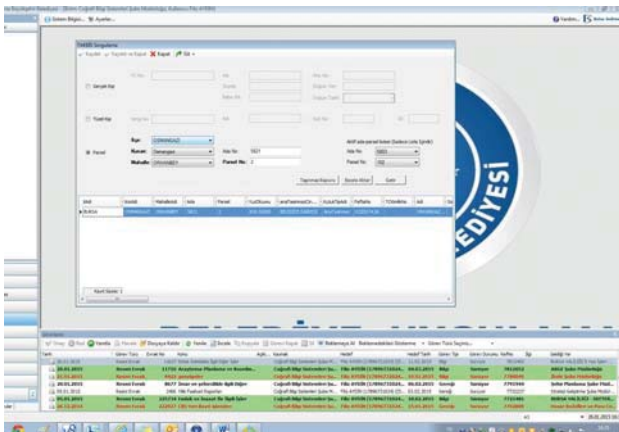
Sistem Bilgisi... Ayarlar...

Yardım

Tahdit Sorgulama

Kaydet Kaydet ve Kapat Kapat Sil

Gerçek Kişi

Tüzel Kişi

Parsel

İlçe: ÇORAKKAZI

Kurum: Osmangazi

Mahalle: ORHANBEY

Ada No: 5921

Parsel No: 2

Ada No: 5921

Parsel No: 192

Taşınmaz Kaydını Bul

Başka Ahizler Getir

İlçe

Mahalle

Ada

Parsel

Kayıt Sayısı: 1

EDİYESİ

Tarih

Bursa

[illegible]

Tahdit Ver

Birim

Belge No

28.01.2015